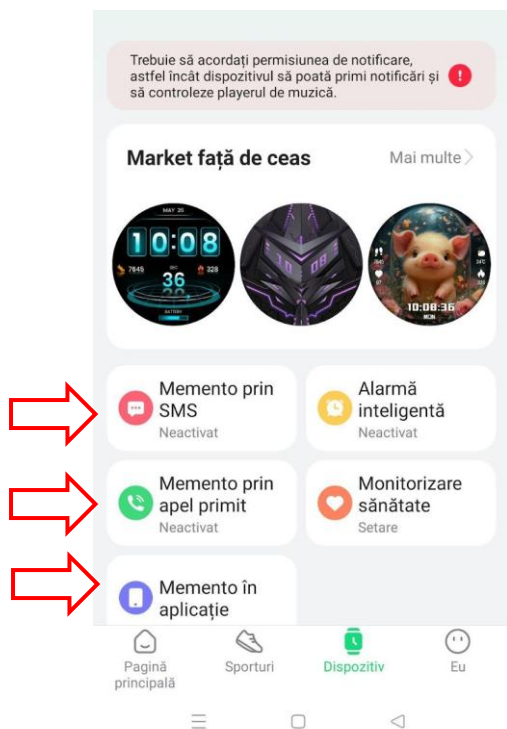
Trebuie să acordați permisiunea de notificare, astfel încât dispozitivul să poată primi notificări și să controleze playerul de muzică.

Market față de ceas

Mai multe

MAY 25

10:08

7645

328

36

BATTERY

10 08

10:08:36

MON

Memento prin SMS
Neactivat

Alarmă inteligentă
Neactivat

Memento prin apel primit
Neactivat

Monitorizare sănătate
Setare

Memento în aplicație

Pagină principală

Sporturi

Dispozitiv

Eu